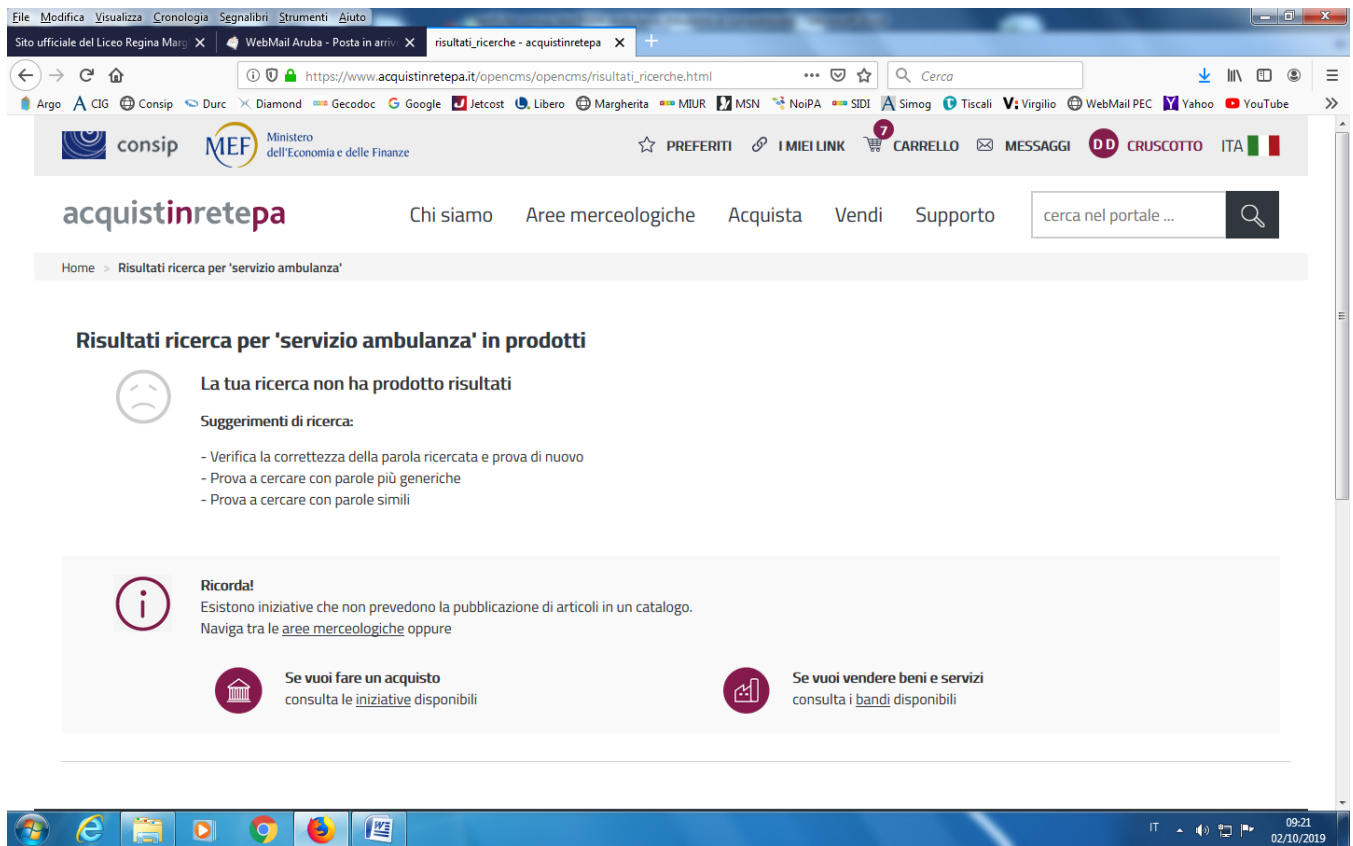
File Modifica Visualizza Cronologia Segnalibri Strumenti Aiuto

Sito ufficiale del Liceo Regina Marg × WebMail Aruba - Posta in arriv × risultati_ricerche - acquistinretepa ×

https://www.acquistinretepa.it/opencms/opencms/risultati_ricerche.html ••• Cerca

Argo CIG Consip Durc Diamond Gecodoc Google Jetcost Libero Margherita MIUR MSN NoiPA SIDI Simog Tiscali Virgilio WebMail PEC Yahoo YouTube

consip MEF Ministero dell'Economia e delle Finanze PREFERITI I MIEI LINK 7 CARRELLO MESSAGGI DD CRUSCOTTO ITA

acquistinretepa Chi siamo Aree merceologiche Acquista Vendi Supporto cerca nel portale ...

Home > Risultati ricerca per 'servizio ambulanza'

Risultati ricerca per 'servizio ambulanza' in prodotti

La tua ricerca non ha prodotto risultati

Suggerimenti di ricerca:

- Verifica la correttezza della parola ricercata e prova di nuovo
- Prova a cercare con parole più generiche
- Prova a cercare con parole simili

Ricorda!
Esistono iniziative che non prevedono la pubblicazione di articoli in un catalogo.
Naviga tra le aree merceologiche oppure

Se vuoi fare un acquisto
consulta le iniziative disponibili

Se vuoi vendere beni e servizi
consulta i bandi disponibili

IT 09:21 02/10/2019